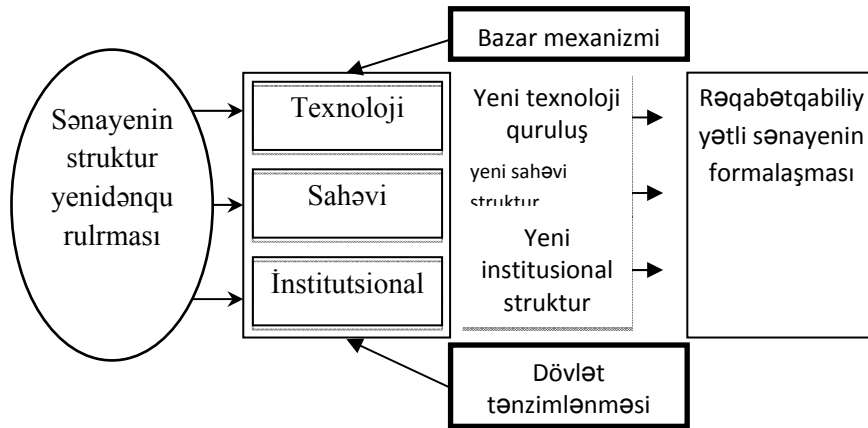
Bazar mexanizmi

Sənayenin struktur yenidənqurulrması

Texnoloji

Sahəvi

İnstitutsional

Yeni texnoloji quruluş

yeni sahəvi struktur

Yeni institusional struktur

Rəqabətqabiliyyətli sənayenin formalaşması

Dövlət tənzimlənməsi